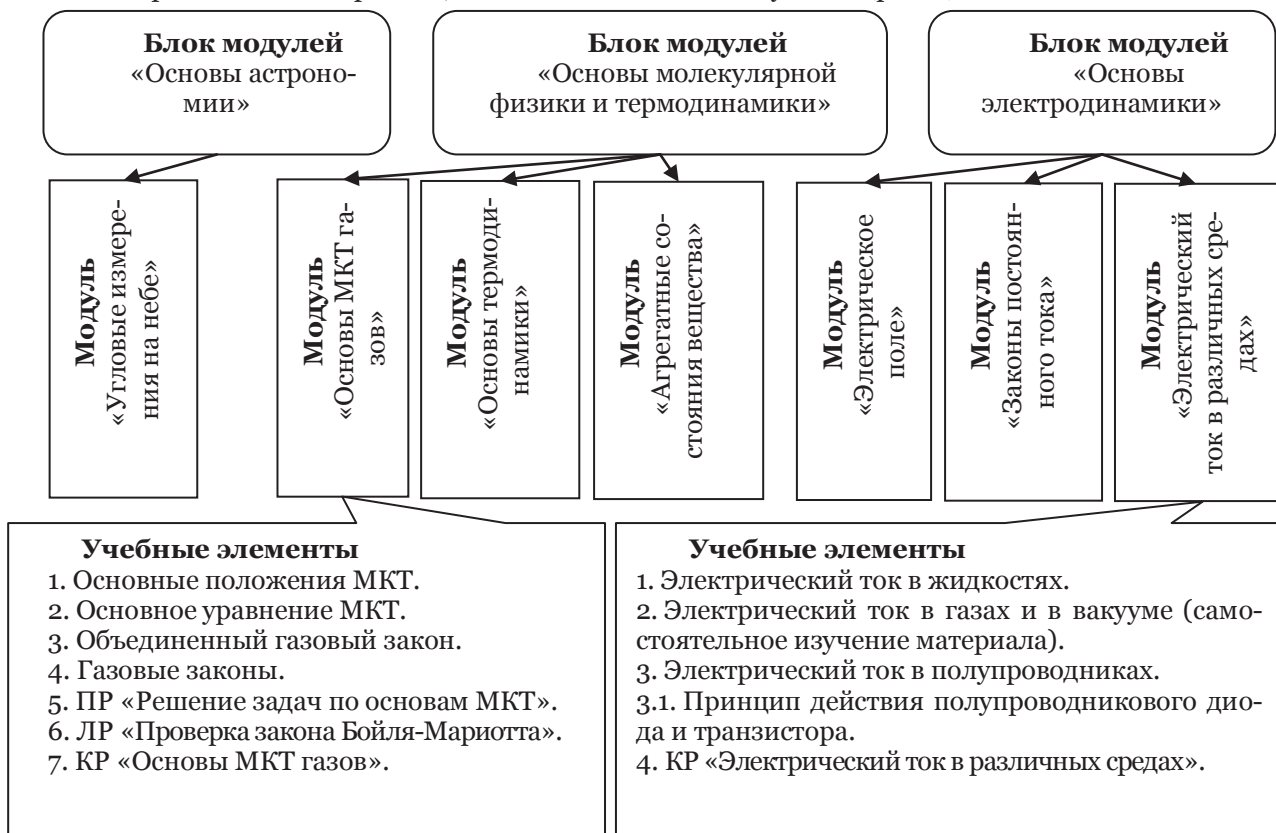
Блок модулей «Основы астрономии»

Блок модулей «Основы молекулярной физики и термодинамики»

Блок модулей «Основы электродинамики»

Модуль «Угловые измерения на небе»

Модуль «Основы МКТ газов»

Модуль «Основы термодинамики»

Модуль «Агрегатные состояния вещества»

Модуль «Электрическое поле»

Модуль «Законы постоянного тока»

Модуль «Электрический ток в различных средах»

Учебные элементы
1. Основные положения МКТ.
2. Основное уравнение МКТ.
3. Объединенный газовый закон.
4. Газовые законы.
5. ПР «Решение задач по основам МКТ».
6. ЛР «Проверка закона Бойля-Мариотта».
7. КР «Основы МКТ газов».

Учебные элементы
1. Электрический ток в жидкостях.
2. Электрический ток в газах и в вакууме (самостоятельное изучение материала).
3. Электрический ток в полупроводниках.
3.1. Принцип действия полупроводникового диода и транзистора.
4. КР «Электрический ток в различных средах».